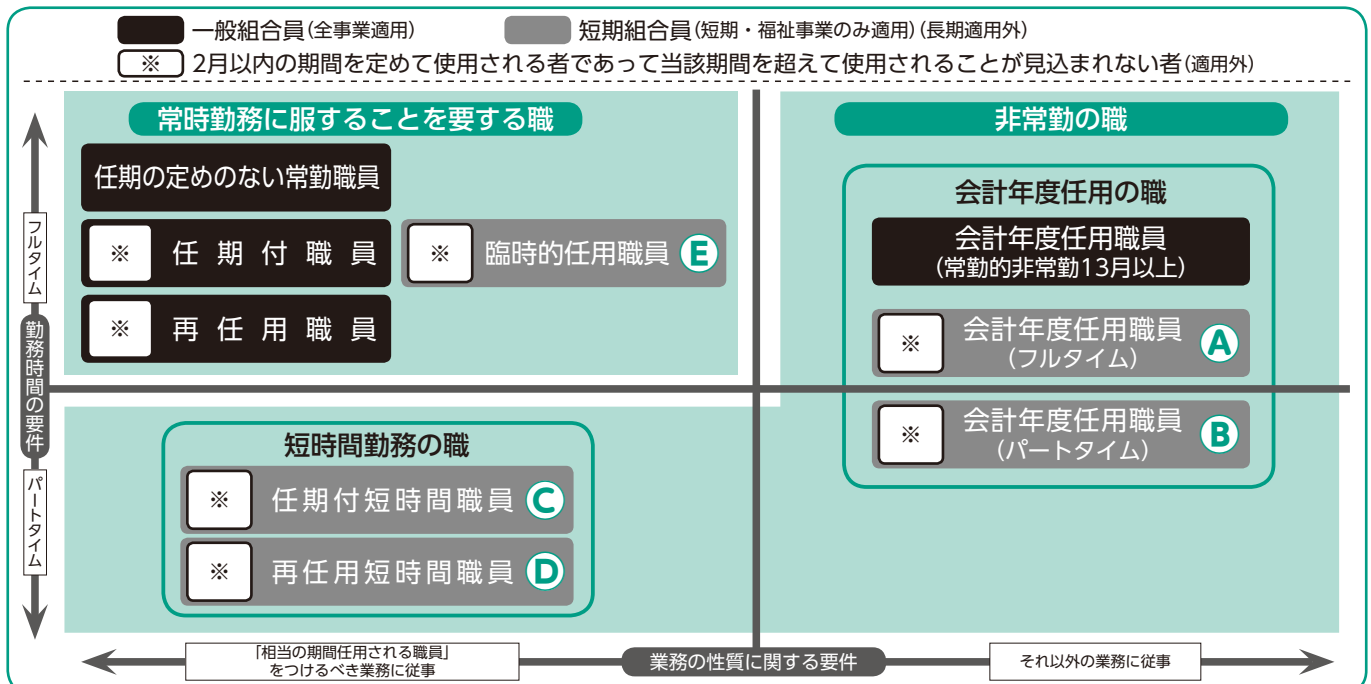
一般組合員（全事業適用）　短期組合員（短期・福祉事業のみ適用）（長期適用外）

※　2月以内の期間を定めて使用される者であって当該期間を超えて使用されることが見込まれない者（適用外）

常時勤務に服することを要する職

任期の定めのない常勤職員

※　任期付職員

※　臨時的任用職員 E

※　再任用職員

非常勤の職

会計年度任用の職

会計年度任用職員
（常勤的非常勤13月以上）

※　会計年度任用職員（フルタイム） A

※　会計年度任用職員（パートタイム） B

短時間勤務の職

※　任期付短時間職員 C

※　再任用短時間職員 D

フルタイム

勤務時間の要件

パートタイム

「相当の期間任用される職員」をつけるべき業務に従事

業務の性質に関する要件

それ以外の業務に従事